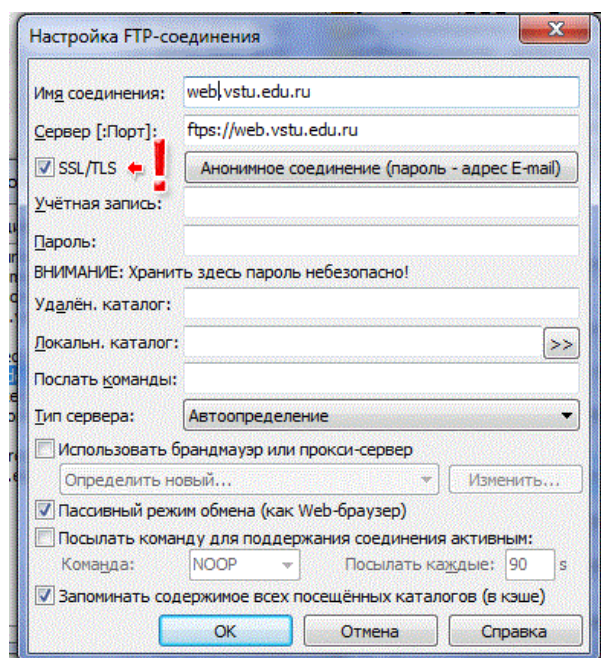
Настройка FTP-соединения

Имя соединения: web.vstu.edu.ru

Сервер [:Порт]: ftps://web.vstu.edu.ru

SSL/TLS !

Анонимное соединение (пароль - адрес E-mail)

Учётная запись:

Пароль:

ВНИМАНИЕ: Хранить здесь пароль небезопасно!

Удалён. каталог:

Локальн. каталог: >>

Послать команды:

Тип сервера: Автоопределение

Использовать брандмауэр или прокси-сервер

Определить новый... Изменить...

Пассивный режим обмена (как Web-браузер)

Посылать команду для поддержания соединения активным:

Команда: NOOP Посылать каждые: 90 s

Запоминать содержимое всех посещённых каталогов (в кэше)

OK Отмена Справка